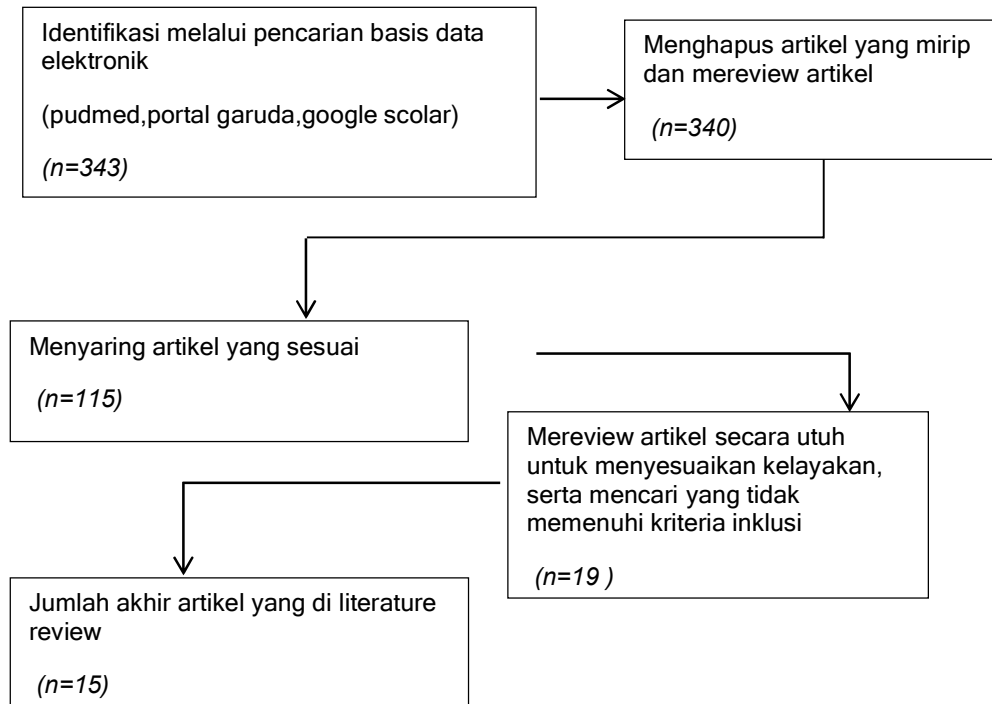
Identifikasi melalui pencarian basis data elektronik

(pudmed,portal garuda,google scolar)

*(n=343)*

Menghapus artikel yang mirip dan mereview artikel

*(n=340)*

Menyaring artikel yang sesuai

*(n=115)*

Mereview artikel secara utuh untuk menyesuaikan kelayakan, serta mencari yang tidak memenuhi kriteria inklusi

*(n=19 )*

Jumlah akhir artikel yang di literature review

*(n=15)*